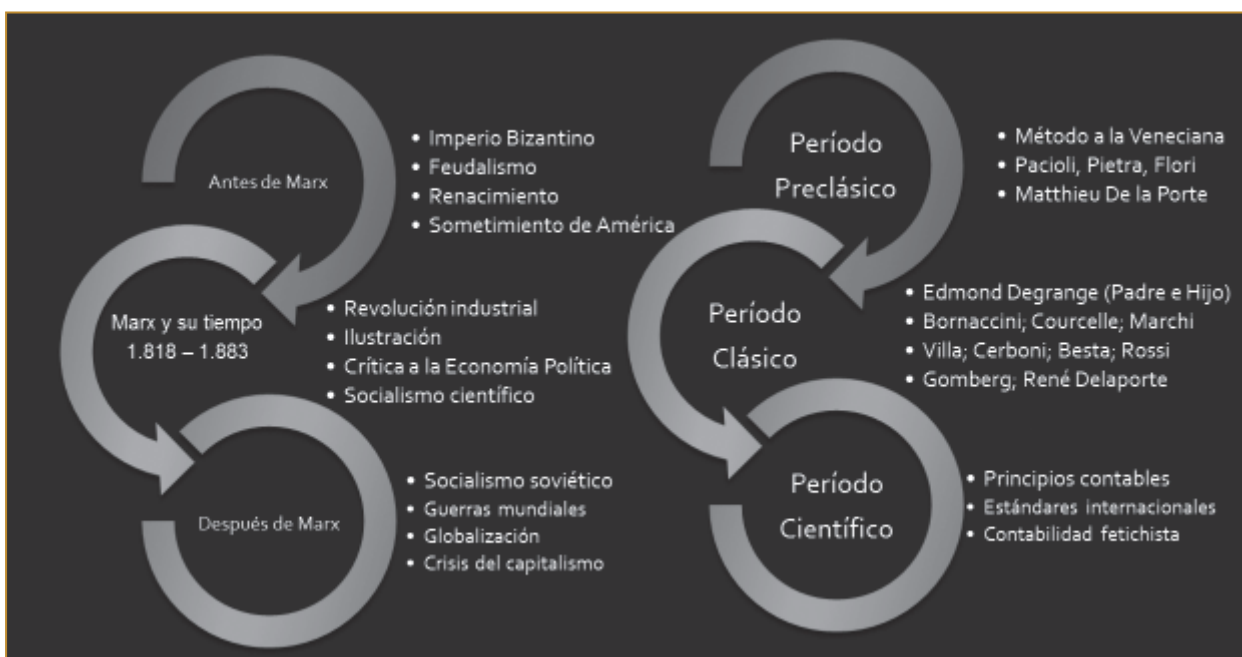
Antes de Marx

- Imperio Bizantino
- Feudalismo
- Renacimiento
- Sometimiento de América

Marx y su tiempo
1.818 – 1.883

- Revolución industrial
- Ilustración
- Crítica a la Economía Política
- Socialismo científico

Después de Marx

- Socialismo soviético
- Guerras mundiales
- Globalización
- Crisis del capitalismo

Período Preclásico

- Método a la Veneciana
- Pacioli, Pietra, Flori
- Matthieu De la Porte

Período Clásico

- Edmond Degrange (Padre e Hijo)
- Bornaccini; Courcelle; Marchi
- Villa; Cerboni; Besta; Rossi
- Gomberg; René Delaporte

Período Científico

- Principios contables
- Estándares internacionales
- Contabilidad fetichista